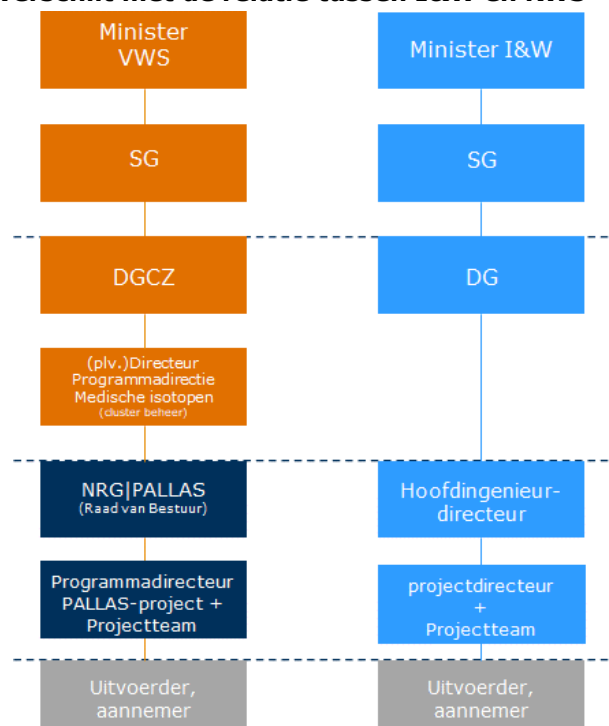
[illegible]

Minister VWS

SG

DGCZ

(plv.)Directeur Programmadirectie Medische isotopen (cluster beheer)

NRG|PALLAS (Raad van Bestuur)

Programmadirecteur PALLAS-project + Projectteam

Uitvoerder, aannemer

Minister I&W

SG

DG

Hoofdingenieur-directeur

projectdirecteur + Projectteam

Uitvoerder, aannemer